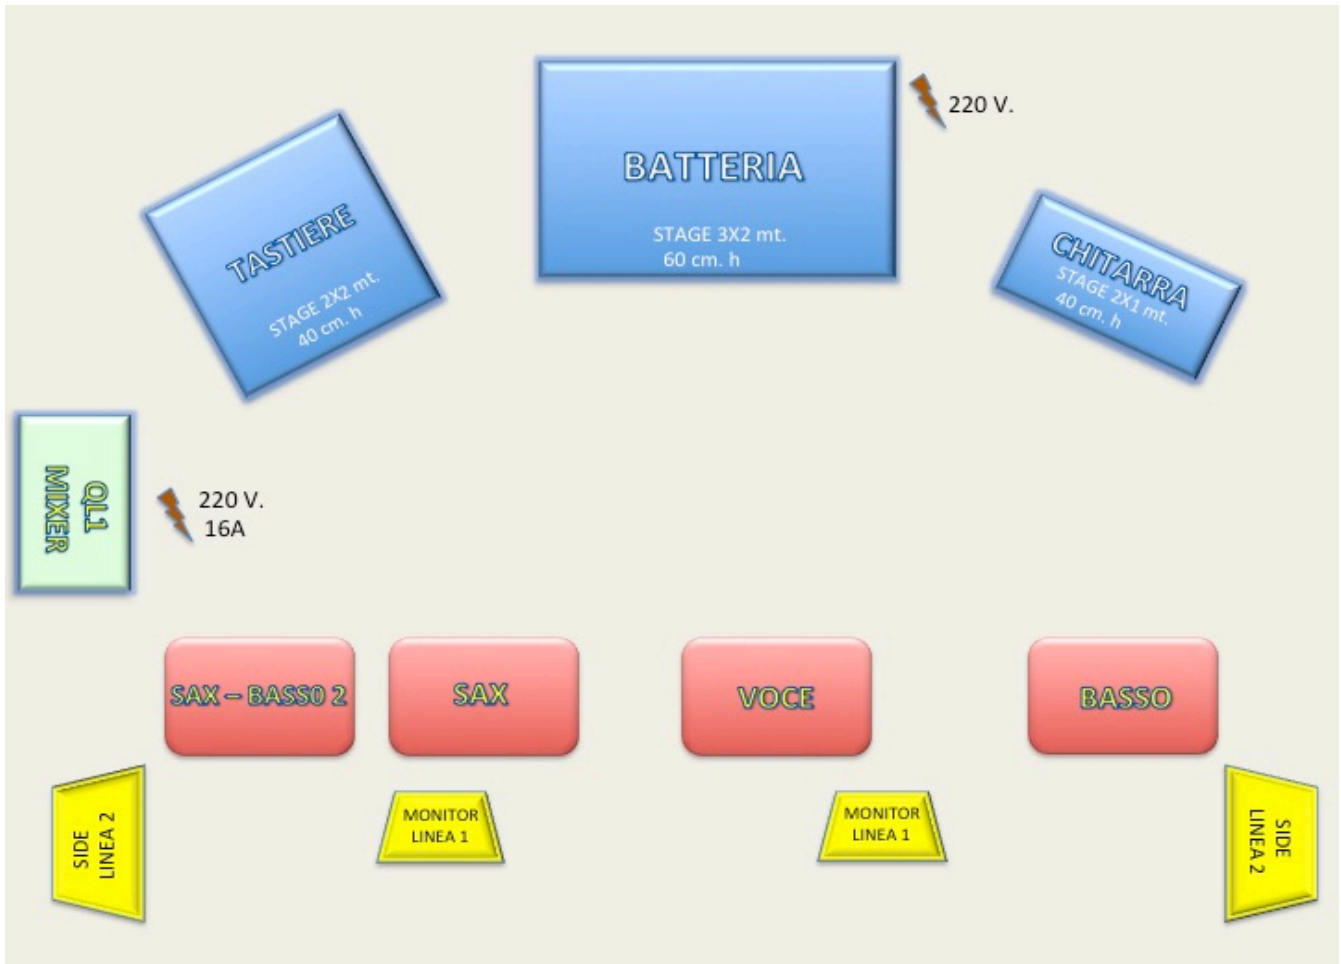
BATTERIA
STAGE 3X2 mt.
60 cm. h

220 V.

TASTIERE
STAGE 2X2 mt.
40 cm. h

CHITARRA
STAGE 2X1 mt.
40 cm. h

QL1
MIXER

220 V.
16A

SAX – BASSO 2

SAX

VOCE

BASSO

SIDE
LINEA 2

MONITOR
LINEA 1

MONITOR
LINEA 1

SIDE
LINEA 2